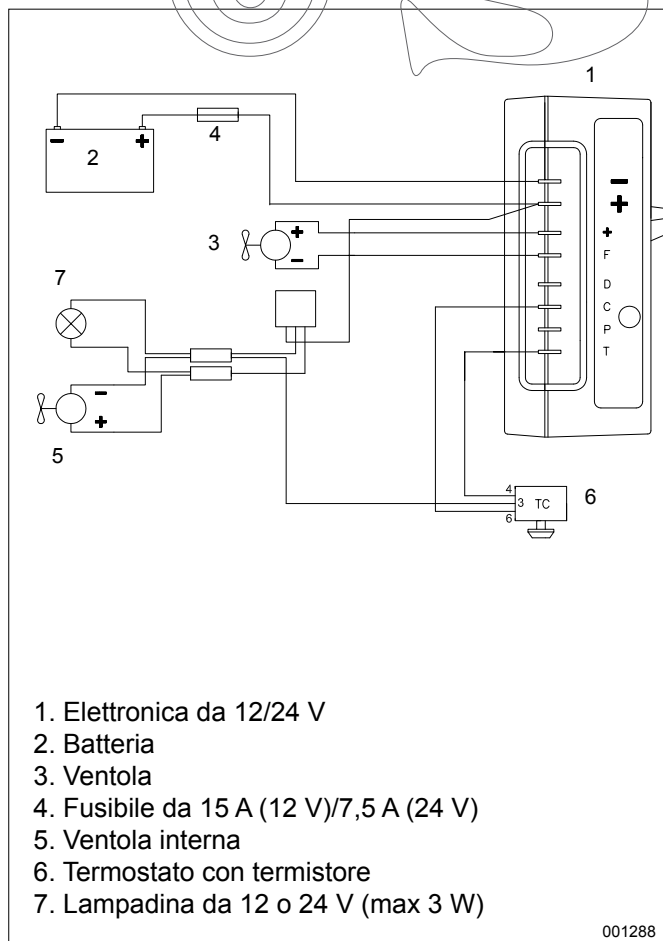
1

4

2

3

7

5

−
+
+
F
D
C
P
T

4
3 TC
6

6

1. Elettronica da 12/24 V
2. Batteria
3. Ventola
4. Fusibile da 15 A (12 V)/7,5 A (24 V)
5. Ventola interna
6. Termostato con termistore
7. Lampadina da 12 o 24 V (max 3 W)

001288